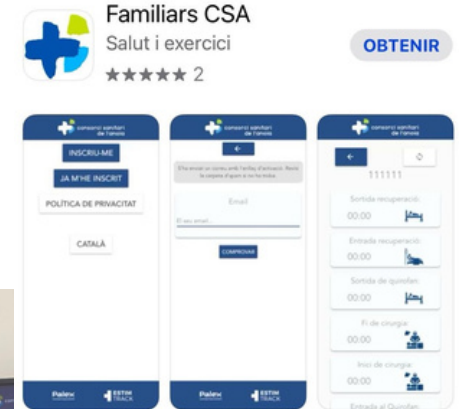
Familiars CSA

Salut i exercici

★★★★★ 2

OBTENIR

consorci sanitari de l'anoia

INSCRIU-ME

JA M'HE INSCRIT

POLÍTICA DE PRIVACITAT

CATALÀ

Pallex

ESTIMTRACK

consorci sanitari de l'anoia

←

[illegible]

Email

El seu email...

COMPROVAR

Pallex

ESTIMTRACK

consorci sanitari de l'anoia

←

111111

Sortida recuperació

00:00

Entrada recuperació

00:00

Sortida de quiròfan

00:00

Fi de cirurgia

00:00

Inici de cirurgia

00:00

Entrada al Quiròfan